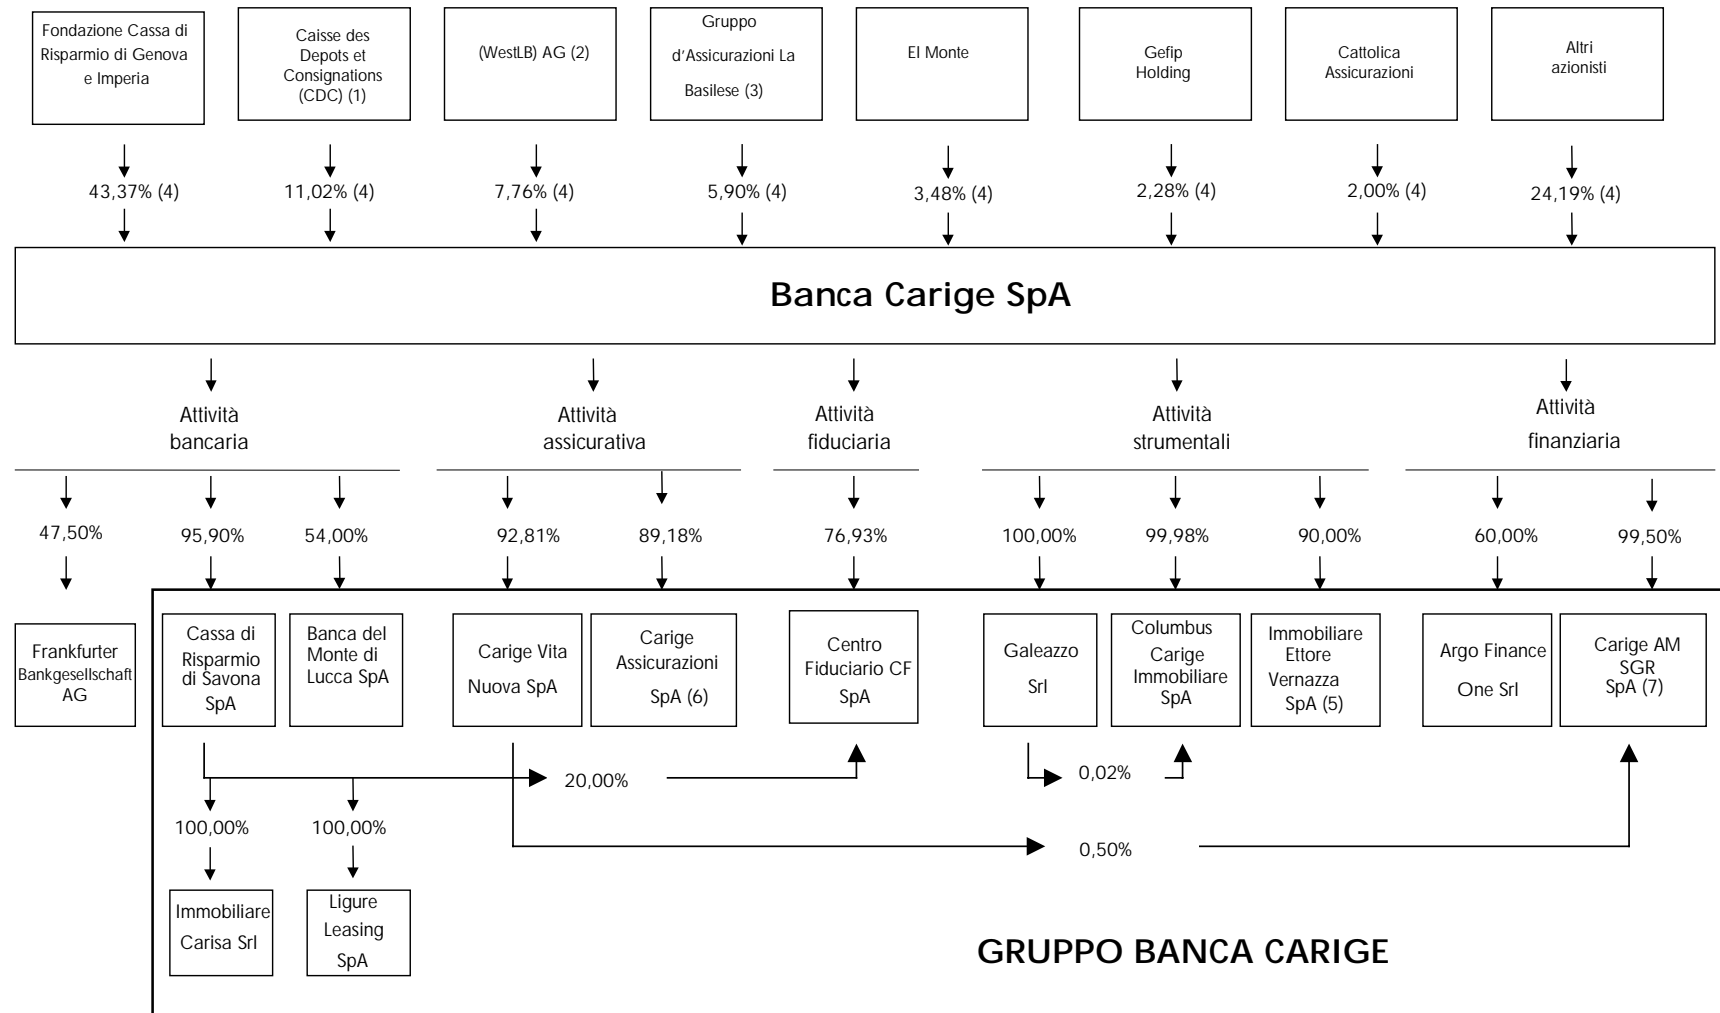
Fondazione Cassa di Risparmio di Genova e Imperia

Caisse des Depots et Consignations (CDC) (1)

(WestLB) AG (2)

Gruppo d'Assicurazioni La Basilese (3)

El Monte

Gefip Holding

Cattolica Assicurazioni

Altri azionisti

43,37% (4)

11,02% (4)

7,76% (4)

5,90% (4)

3,48% (4)

2,28% (4)

2,00% (4)

24,19% (4)

Banca Carige SpA

Attività bancaria

Attività assicurativa

Attività fiduciaria

Attività strumentali

Attività finanziaria

47,50%

95,90%

54,00%

92,81%

89,18%

76,93%

100,00%

99,98%

90,00%

60,00%

99,50%

Frankfurter Bankgesellschaft AG

Cassa di Risparmio di Savona SpA

Banca del Monte di Lucca SpA

Carige Vita Nuova SpA

Carige Assicurazioni SpA (6)

Centro Fiduciario CF SpA

Galeazzo Srl

Columbus Carige Immobiliare SpA

Immobiliare Ettore Vernazza SpA (5)

Argo Finance One Srl

Carige AM SGR SpA (7)

20,00%

0,02%

100,00%

100,00%

0,50%

Immobiliare Carisa Srl

Ligure Leasing SpA

GRUPPO BANCA CARIGE